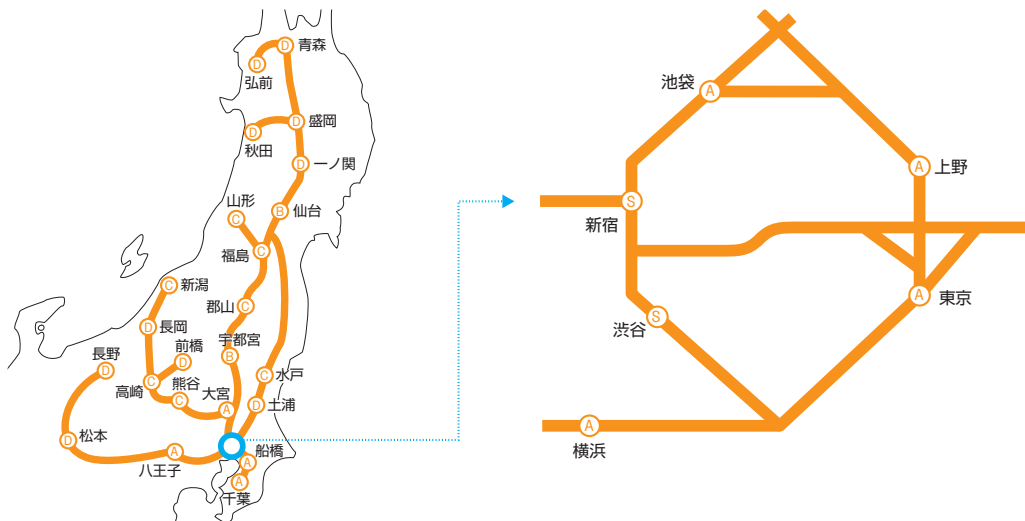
D 青森
D 弘前
D 盛岡
D 秋田
D 一ノ関
C 山形
B 仙台
C 福島
C 新潟
C 郡山
D 長岡
B 宇都宮
D 前橋
D 長野
C 高崎
C 熊谷
C 水戸
A 大宮
D 土浦
D 松本
A 八王子
船橋
A
A 千葉
池袋 A
A 上野
S 新宿
A 東京
S 渋谷
A 横浜